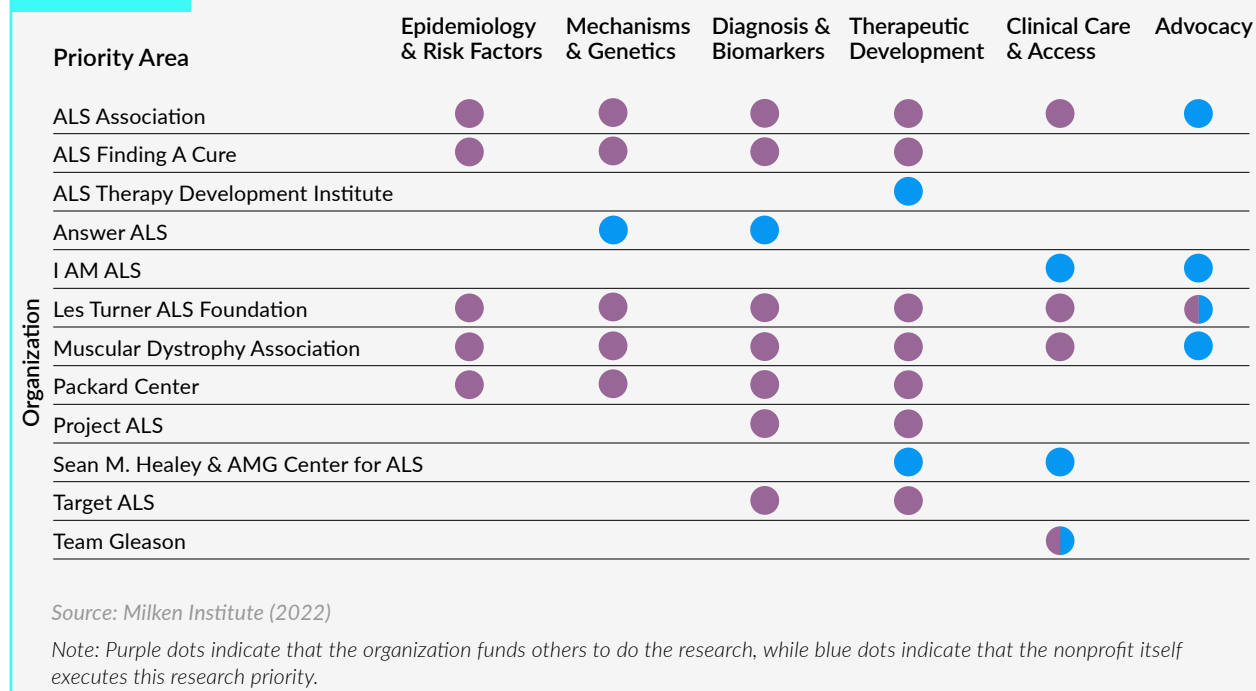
| Priority Area | Epidemiology & Risk Factors | Mechanisms & Genetics | Diagnosis & Biomarkers | Therapeutic Development | Clinical Care & Access | Advocacy |
|---|---|---|---|---|---|---|
| ALS Association | | | | | | |
| ALS Finding A Cure | | | | | | |
| ALS Therapy Development Institute | | | | | | |
| Answer ALS | | | | | | |
| I AM ALS | | | | | | |
| Les Turner ALS Foundation | | | | | | |
| Muscular Dystrophy Association | | | | | | |
| Packard Center | | | | | | |
| Project ALS | | | | | | |
| Sean M. Healey & AMG Center for ALS | | | | | | |
| Target ALS | | | | | | |
| Team Gleason | | | | | | |

Organization

Source: Milken Institute (2022)

Note: Purple dots indicate that the organization funds others to do the research, while blue dots indicate that the nonprofit itself executes this research priority.